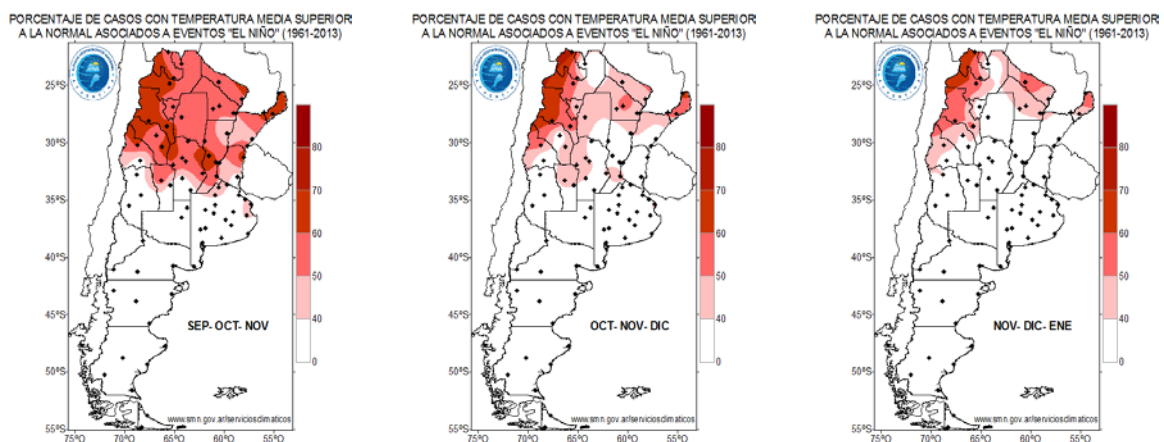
PORCENTAJE DE CASOS CON TEMPERATURA MEDIA SUPERIOR
A LA NORMAL ASOCIADOS A EVENTOS "EL NIÑO" (1961-2013)

25ºS
30ºS
35ºS
40ºS
45ºS
50ºS
55ºS
75ºO 70ºO 65ºO 60ºO 55ºO

80
70
60
50
40
0

SEP- OCT- NOV

www.smn.gov.ar/serviciosclimaticos

PORCENTAJE DE CASOS CON TEMPERATURA MEDIA SUPERIOR
A LA NORMAL ASOCIADOS A EVENTOS "EL NIÑO" (1961-2013)

25ºS
30ºS
35ºS
40ºS
45ºS
50ºS
55ºS
75ºO 70ºO 65ºO 60ºO 55ºO

80
70
60
50
40
0

OCT- NOV- DIC

www.smn.gov.ar/serviciosclimaticos

PORCENTAJE DE CASOS CON TEMPERATURA MEDIA SUPERIOR
A LA NORMAL ASOCIADOS A EVENTOS "EL NIÑO" (1961-2013)

25ºS
30ºS
35ºS
40ºS
45ºS
50ºS
55ºS
75ºO 70ºO 65ºO 60ºO 55ºO

80
70
60
50
40
0

NOV- DIC- ENE

www.smn.gov.ar/serviciosclimaticos